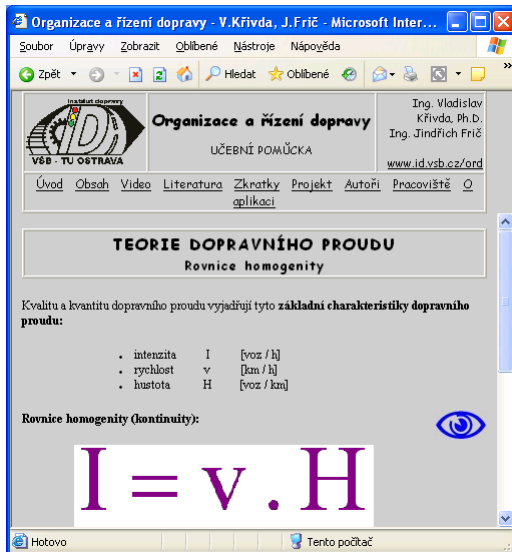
Organizace a řízení dopravy - V.Křivda, J.Frič - Microsoft Inter...

Soubor Úpravy Zobrazit Oblíbené Nástroje Nápověda

Zpět Hledat Oblíbené

Institut dopravy
VŠB - TU OSTRAVA

Organizace a řízení dopravy
UČEBNÍ POMŮCKA

Ing. Vladislav Křivda, Ph.D.
Ing. Jindřich Frič
www.id.vsb.cz/ord

Úvod Obsah Video Literatura Zkratky Projekt Autoři Pracoviště O aplikaci

TEORIE DOPRAVNÍHO PROUDU
Rovnice homogenity

Kvalitu a kvantitu dopravního proudu vyjadřují tyto **základní charakteristiky dopravního proudu:**

| | | |
|---|---|---|
| • intenzita | I | [voz / h] |
| • rychlost | v | [km / h] |
| • hustota | H | [voz / km] |

**Rovnice homogenity (kontinuity):**

$I = v \, . \, H$

Hotovo
Tento počítač